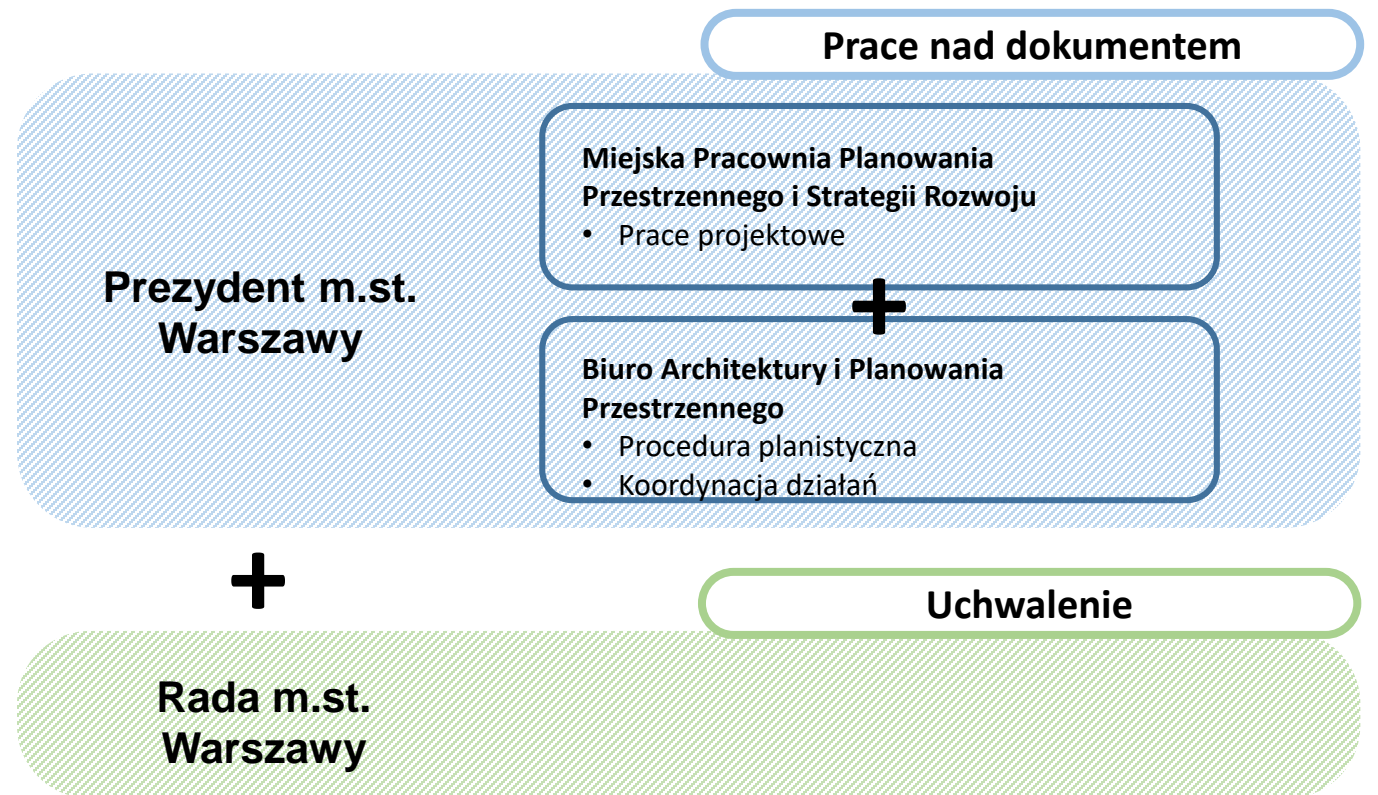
Prace nad dokumentem

Prezydent m.st. Warszawy

Miejska Pracownia Planowania Przestrzennego i Strategii Rozwoju
• Prace projektowe

+

Biuro Architektury i Planowania Przestrzennego
• Procedura planistyczna
• Koordynacja działań

+

Uchwalenie

Rada m.st. Warszawy